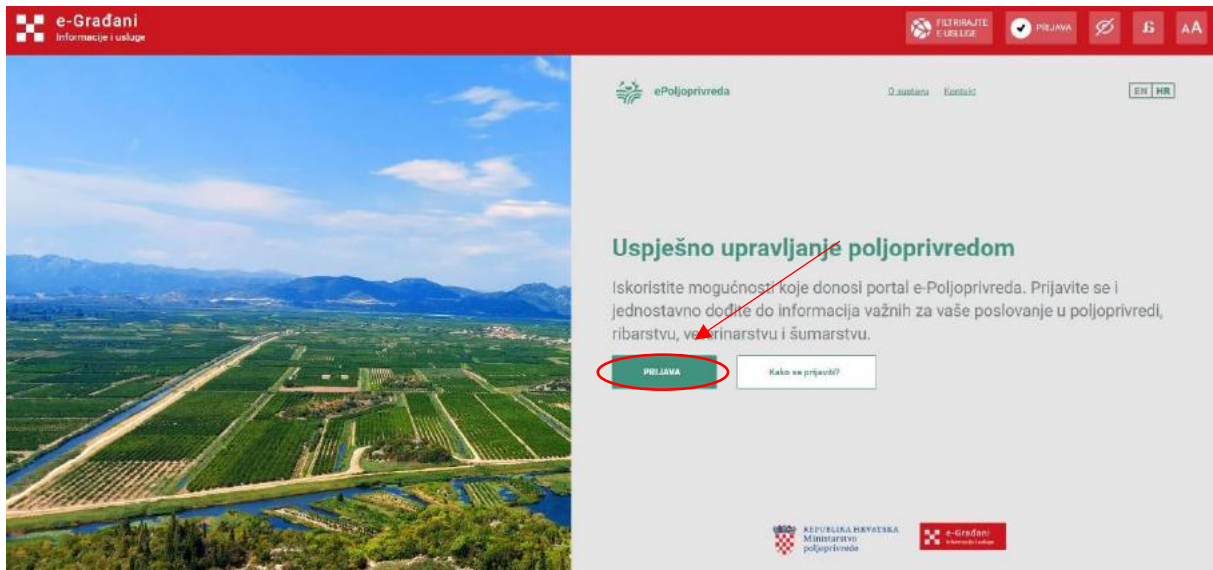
e-Građani
Informacije i usluge

FILTRIRAJTE E-USLUGE

PRIJAVA

AA

ePoljoprivreda

O sustavu Kontakt

EN HR

Uspješno upravljanje poljoprivredom

Iskoristite mogućnosti koje donosi portal e-Poljoprivreda. Prijavite se i jednostavno dođite do informacija važnih za vaše poslovanje u poljoprivredi, ribarstvu, veterinarstvu i šumarstvu.

PRIJAVA

Kako se prijaviti?

REPUBLIKA HRVATSKA
Ministarstvo poljoprivrede

e-Građani
Informacije i usluge